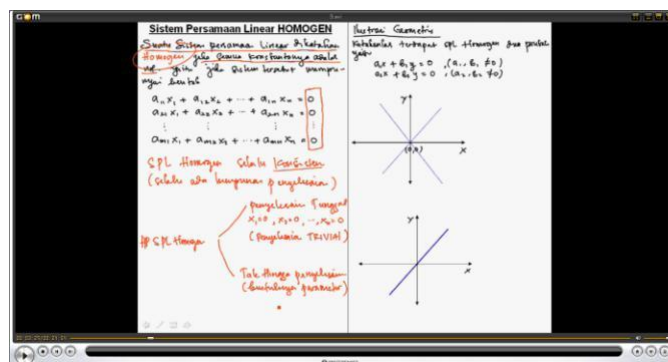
GOM

Sistem Persamaan Linear HOMOGEN

Suatu Sistem persamaan Linear dikatakan Homogen jika semua konstantanya adalah nol, yaitu jika sistem tersebut mempunyai bentuk

$a_{11}x_1 + a_{12}x_2 + \cdots + a_{1n}x_n = 0$
$a_{21}x_1 + a_{22}x_2 + \cdots + a_{2n}x_n = 0$
$\vdots$
$a_{m1}x_1 + a_{m2}x_2 + \cdots + a_{mn}x_n = 0$

SPL Homogen Selalu Konsisten
(selalu ada himpunan penyelesaian)

# SPL Homogen

penyelesaian Tunggal
$x_1=0, x_2=0, \ldots, x_n=0$
(Penyelesaian TRIVIAL)

Tak Hingga penyelesaian
(Sebutkan parameter)

Ilustrasi Geometris

Perhatikan terdapat SPL Homogen dua peubah, yaitu:

$a_1x + b_1y = 0$ , $(a_1, b_1 \neq 0)$
$a_2x + b_2y = 0$ , $(a_2, b_2 \neq 0)$

y
(0,0)
x

y
x